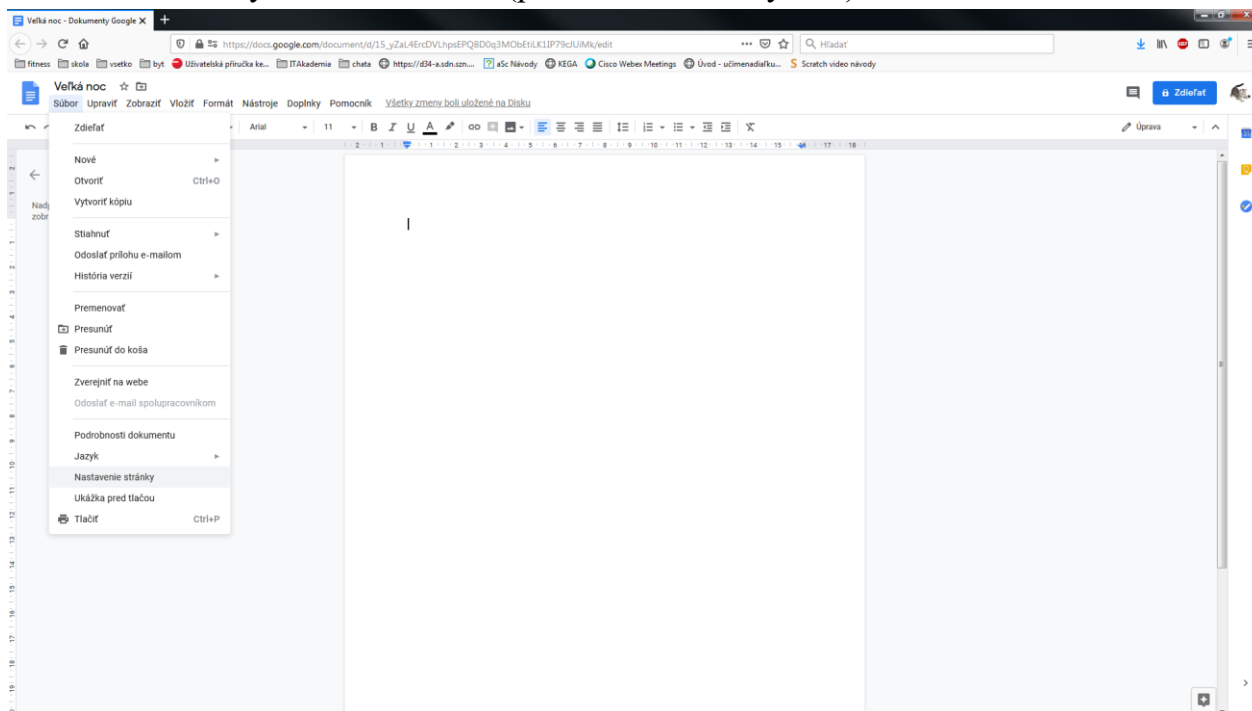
Veľká noc - Dokumenty Google

https://docs.google.com/document/d/15_yZaL4ErcDVLhpsEPQ8D0q3MObEtiLK1IP79cJUiMk/edit

Hľadať

fitness skola vsetko byt Uživatelská příručka ke... ITAkademia chata https://d34-a.sdn.szn.... aSc Návody KEGA Cisco Webex Meetings Úvod - učimenadiaľku... Scratch video návody

Veľká noc

Súbor Upraviť Zobraziť Vložiť Formát Nástroje Doplnky Pomocník Všetky zmeny boli uložené na Disku

Zdieľať

Arial 11

Úprava

Nadj zobr

Zdieľať

Nové

Otvoriť Ctrl+O

Vytvoriť kópiu

Stiahnuť

Odoslať prílohu e-mailom

História verzií

Premenovať

Presunúť

Presunúť do koša

Zverejniť na webe

Odoslať e-mail spolupracovníkom

Podrobnosti dokumentu

Jazyk

Nastavenie stránky

Ukážka pred tlačou

Tlačiť Ctrl+P